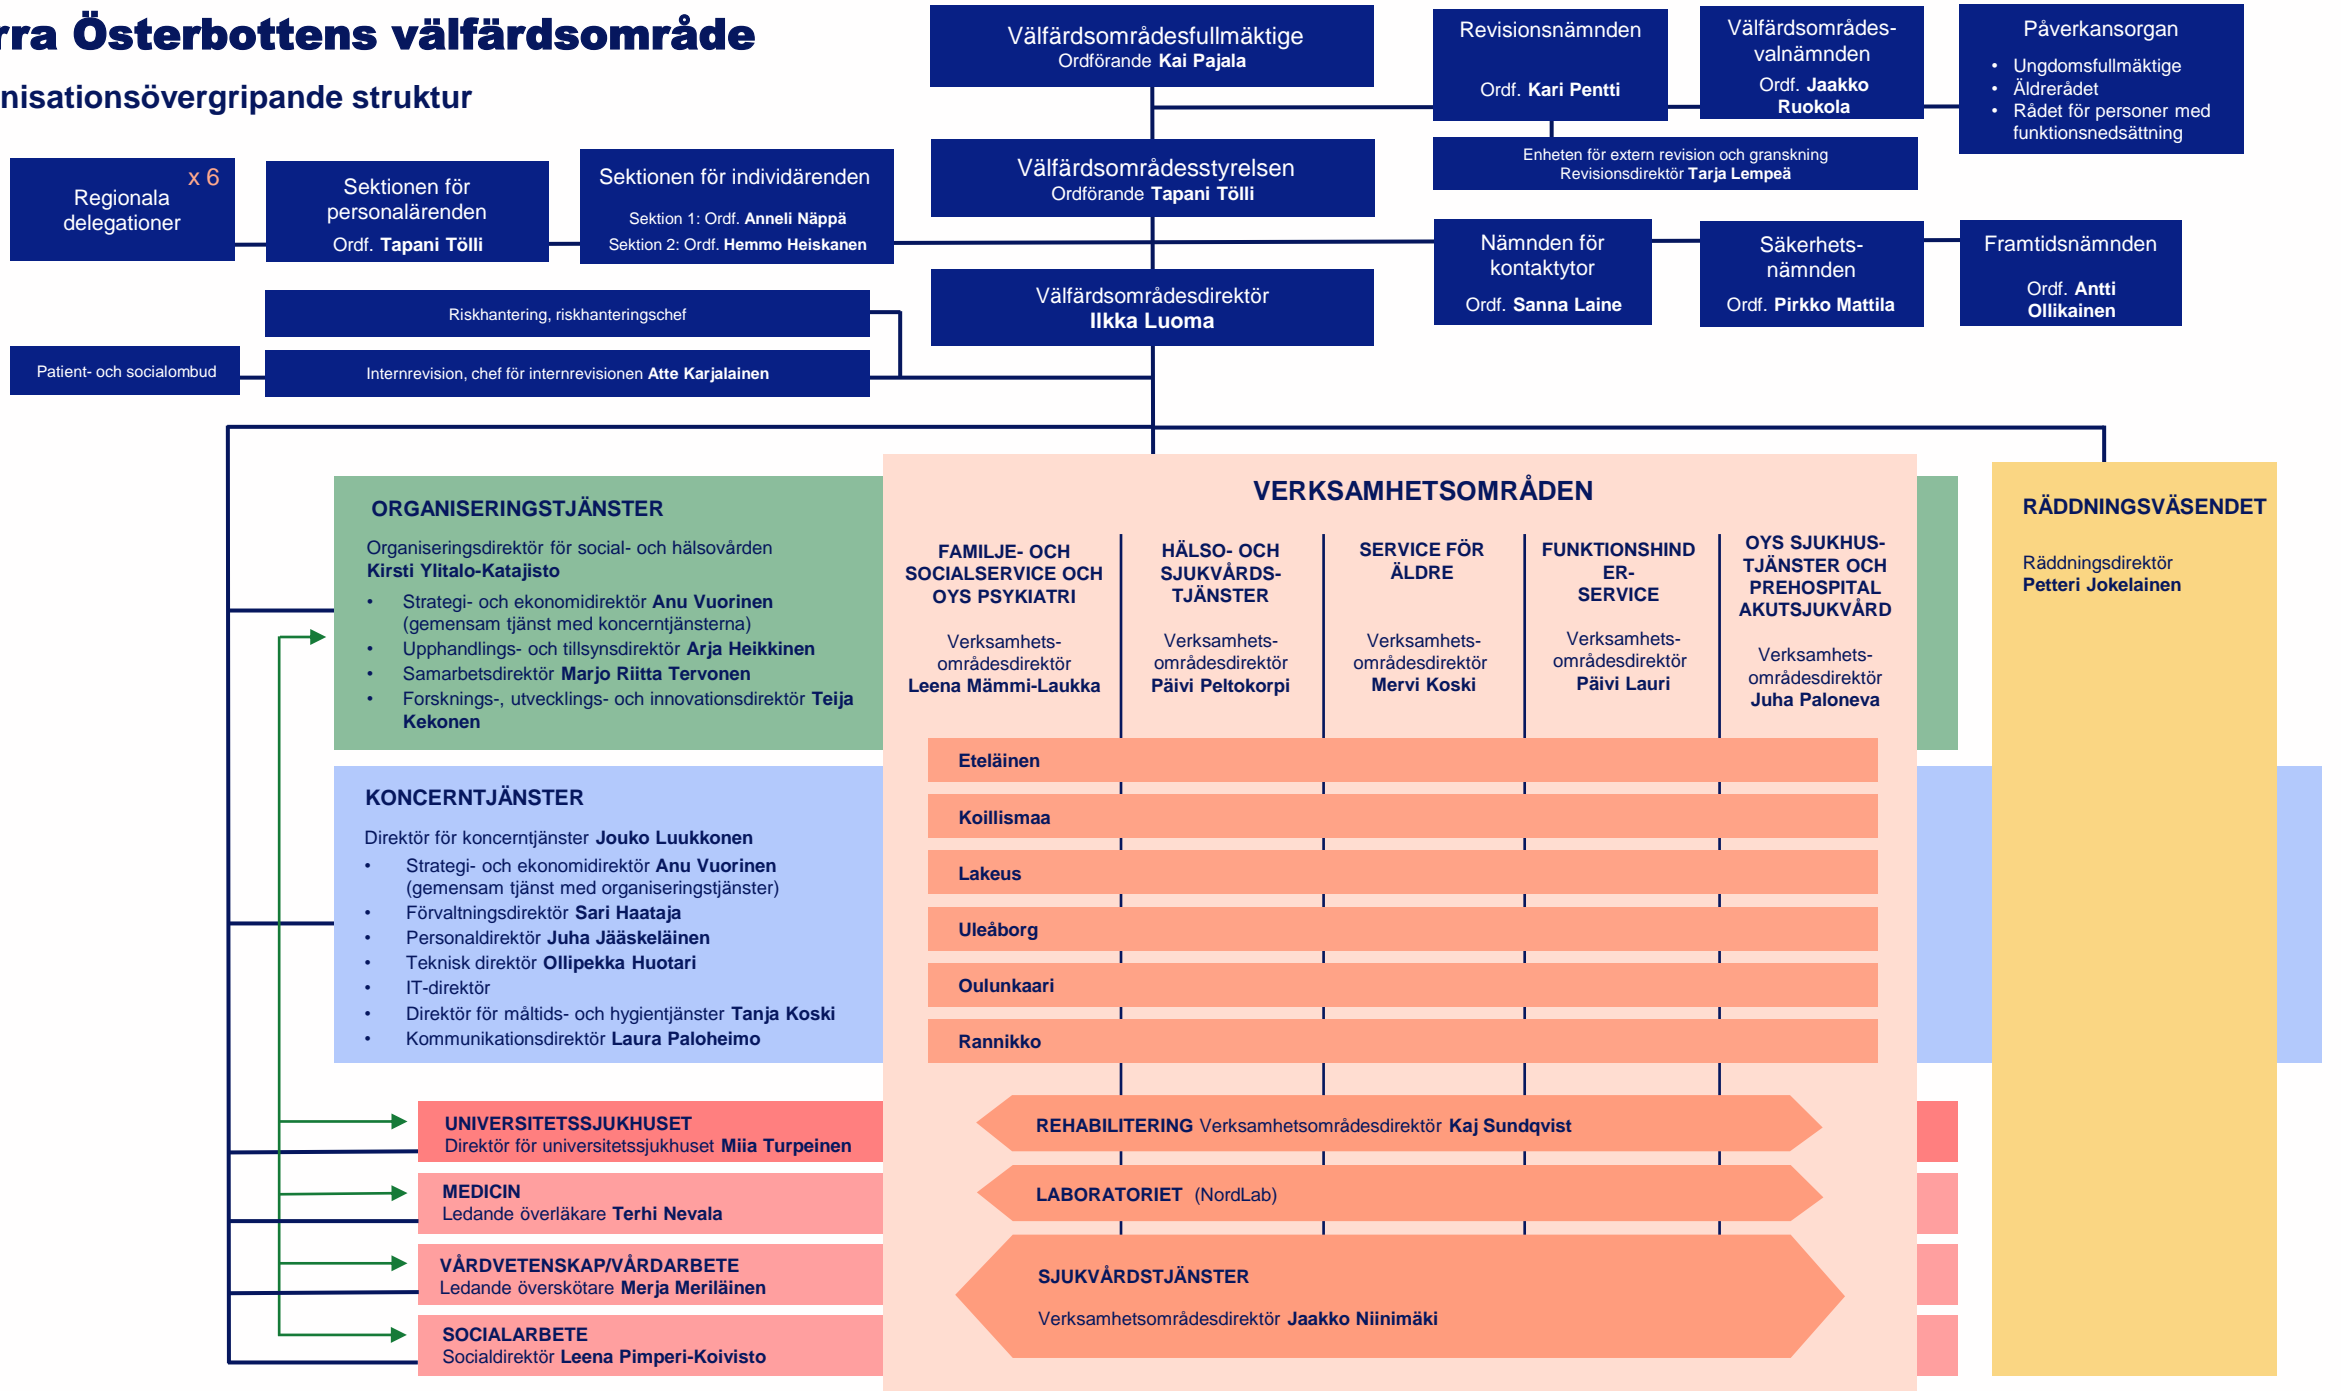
rra Österbottens välfärdsområde
nisationsövergripande struktur

Välfärdsområdesfullmäktige
Ordförande Kai Pajala

Revisionsnämnden
Ordf. Kari Pentti

Välfärdsområdes-valnämnden
Ordf. Jaakko Ruokola

Påverkansorgan
• Ungdomsfullmäktige
• Äldrerådet
• Rådet för personer med funktionsnedsättning

Enheten för extern revision och granskning
Revisionsdirektör Tarja Lempeä

x 6
Regionala delegationer

Sektionen för personalärenden
Ordf. Tapani Tölli

Sektionen för individärenden
Sektion 1: Ordf. Anneli Näppä
Sektion 2: Ordf. Hemmo Heiskanen

Välfärdsområdesstyrelsen
Ordförande Tapani Tölli

Nämnden för kontaktytor
Ordf. Sanna Laine

Säkerhets-nämnden
Ordf. Pirkko Mattila

Framtidsnämnden
Ordf. Antti Ollikainen

Riskhantering, riskhanteringschef

Välfärdsområdesdirektör
Ilkka Luoma

Patient- och socialombud

Internrevision, chef för internrevisionen Atte Karjalainen

ORGANISERINGSTJÄNSTER
Organiseringsdirektör för social- och hälsovården
Kirsti Ylitalo-Katajisto
• Strategi- och ekonomidirektör Anu Vuorinen (gemensam tjänst med koncerntjänsterna)
• Upphandlings- och tillsynsdirektör Arja Heikkinen
• Samarbetsdirektör Marjo Riitta Tervonen
• Forsknings-, utvecklings- och innovationsdirektör Teija Kekonen

VERKSAMHETSOMRÅDEN

FAMILJE- OCH SOCIALSERVICE OCH OYS PSYKIATRI
Verksamhets-områdesdirektör
Leena Mämmi-Laukka

HÄLSO- OCH SJUKVÅRDS-TJÄNSTER
Verksamhets-områdesdirektör
Päivi Peltokorpi

SERVICE FÖR ÄLDRE
Verksamhets-områdesdirektör
Mervi Koski

FUNKTIONSHIND ER-SERVICE
Verksamhets-områdesdirektör
Päivi Lauri

OYS SJUKHUS-TJÄNSTER OCH PREHOSPITAL AKUTSJUKVÅRD
Verksamhets-områdesdirektör
Juha Paloneva

RÄDDNINGSVÄSENDET
Räddningsdirektör
Petteri Jokelainen

KONCERNTJÄNSTER
Direktör för koncerntjänster Jouko Luukkonen
• Strategi- och ekonomidirektör Anu Vuorinen (gemensam tjänst med organiseringstjänster)
• Förvaltningsdirektör Sari Haataja
• Personaldirektör Juha Jääskeläinen
• Teknisk direktör Ollipekka Huotari
• IT-direktör
• Direktör för måltids- och hygientjänster Tanja Koski
• Kommunikationsdirektör Laura Paloheimo

Eteläinen
Koillismaa
Lakeus
Uleåborg
Oulunkaari
Rannikko

UNIVERSITETSSJUKHUSET
Direktör för universitetssjukhuset Miia Turpeinen

MEDICIN
Ledande överläkare Terhi Nevala

VÅRDVETENSKAP/VÅRDARBETE
Ledande överskötare Merja Meriläinen

SOCIALARBETE
Socialdirektör Leena Pimperi-Koivisto

REHABILITERING Verksamhetsområdesdirektör Kaj Sundqvist

LABORATORIET (NordLab)

SJUKVÅRDSTJÄNSTER
Verksamhetsområdesdirektör Jaakko Niinimäki